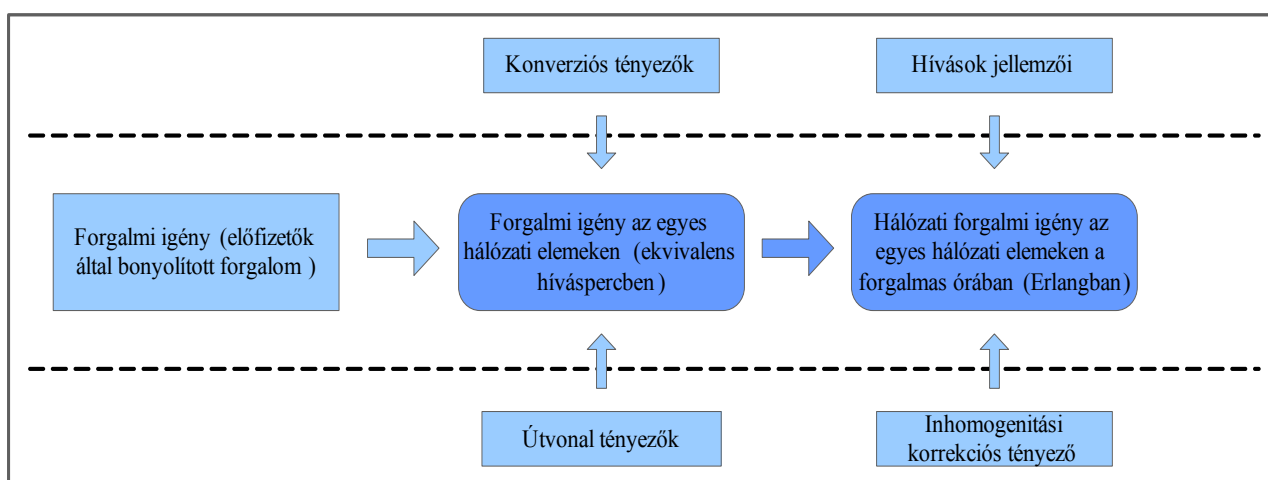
Konverziós tényezők

Hívások jellemzői

Forgalmi igény (előfizetők által bonyolított forgalom )

Forgalmi igény az egyes hálózati elemeken (ekvivalens híváspercben )

Hálózati forgalmi igény az egyes hálózati elemeken a forgalmas órában (Erlangban)

Útvonal tényezők

Inhomogenitási korrekciós tényező